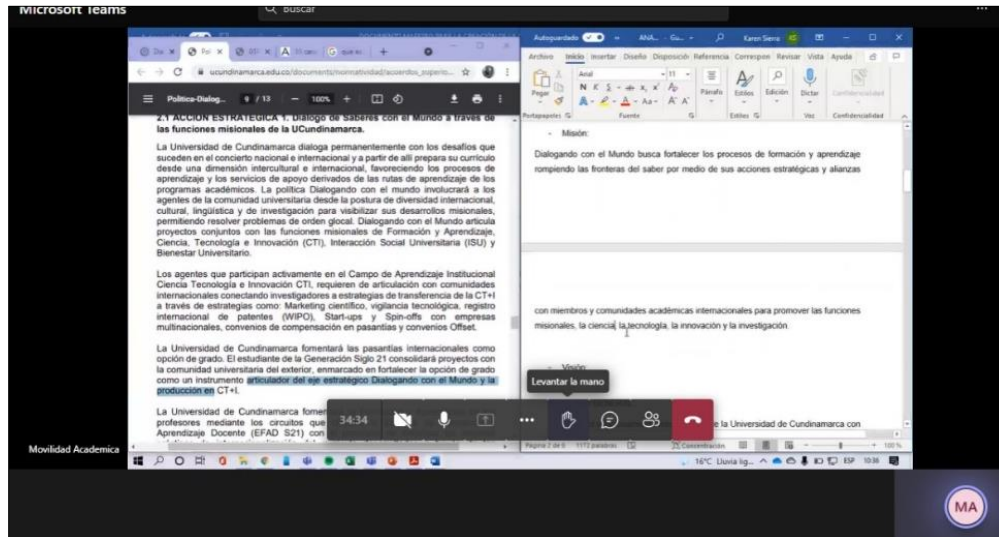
Microsoft Teams

Q Buscar

ucundinamarca.edu.co/documents/normatividad/acuerdos_superio...

Politica-Dialog... 9 / 13 | — 100% +

2.1 ACCIÓN ESTRATÉGICA 1. Diálogo de Saberes con el Mundo a través de las funciones misionales de la UCundinamarca.

La Universidad de Cundinamarca dialoga permanentemente con los desafíos que suceden en el concierto nacional e internacional y a partir de allí prepara su currículo desde una dimensión intercultural e internacional, favoreciendo los procesos de aprendizaje y los servicios de apoyo derivados de las rutas de aprendizaje de los programas académicos. La política Dialogando con el mundo involucrará a los agentes de la comunidad universitaria desde la postura de diversidad internacional, cultural, lingüística y de investigación para visibilizar sus desarrollos misionales, permitiendo resolver problemas de orden glocal. Dialogando con el Mundo articula proyectos conjuntos con las funciones misionales de Formación y Aprendizaje, Ciencia, Tecnología e Innovación (CTI), Interacción Social Universitaria (ISU) y Bienestar Universitario.

Los agentes que participan activamente en el Campo de Aprendizaje Institucional Ciencia Tecnología e Innovación CTI, requieren de articulación con comunidades internacionales conectando investigadores a estrategias de transferencia de la CT+I a través de estrategias como: Marketing científico, vigilancia tecnológica, registro internacional de patentes (WIPO), Start-ups y Spin-offs con empresas multinacionales, convenios de compensación en pasantías y convenios Offset.

La Universidad de Cundinamarca fomentará las pasantías internacionales como opción de grado. El estudiante de la Generación Siglo 21 consolidará proyectos con la comunidad universitaria del exterior, enmarcado en fortalecer la opción de grado como un instrumento articulador del eje estratégico Dialogando con el Mundo y la producción en CT+I.

La Universidad de Cundinamarca fomen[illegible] profesores mediante los circuitos que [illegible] Aprendizaje Docente (EFAD S21) con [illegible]

Autoguardado  Karen Sierra
Archivo Inicio Insertar Diseño Disposición Referencias Correspon Revisar Vista Ayuda
Pegar Portapapeles Fuente Párrafo Estilos Edición Dictar Voz Confidencialidad

- Misión:

Dialogando con el Mundo busca fortalecer los procesos de formación y aprendizaje rompiendo las fronteras del saber por medio de sus acciones estratégicas y alianzas

con miembros y comunidades académicas internacionales para promover las funciones misionales, la ciencia, la tecnología, la innovación y la investigación.

- Visión:

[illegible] la Universidad de Cundinamarca con

Levantar la mano

34:34

Página 2 de 6 1172 palabras Concentración 100 %

Movilidad Academica

16°C Lluvia lig... ESP 10:36

MA